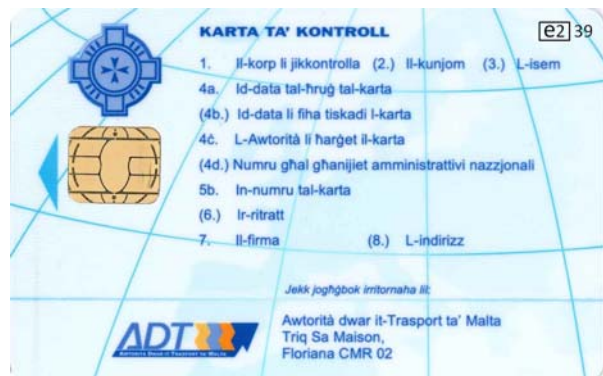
KARTA TA' KONTROLL

e2 39

1. Il-korp li jikkontrolla (2.) Il-kunjom (3.) L-isem

4a. Id-data tal-ħruġ tal-karta

(4b.) Id-data li fiha tiskadi l-karta

4ċ. L-Awtorità li ħarġet il-karta

(4d.) Numru għal għanijiet amministrattivi nazzjonali

5b. In-numru tal-karta

(6.) Ir-ritratt

7. Il-firma (8.) L-indirizz

Jekk jogħġbok irritornaha lil:

ADT
Awtorità Dwar it-Trasport ta' Malta

Awtorità dwar it-Trasport ta' Malta
Triq Sa Maison,
Floriana CMR 02